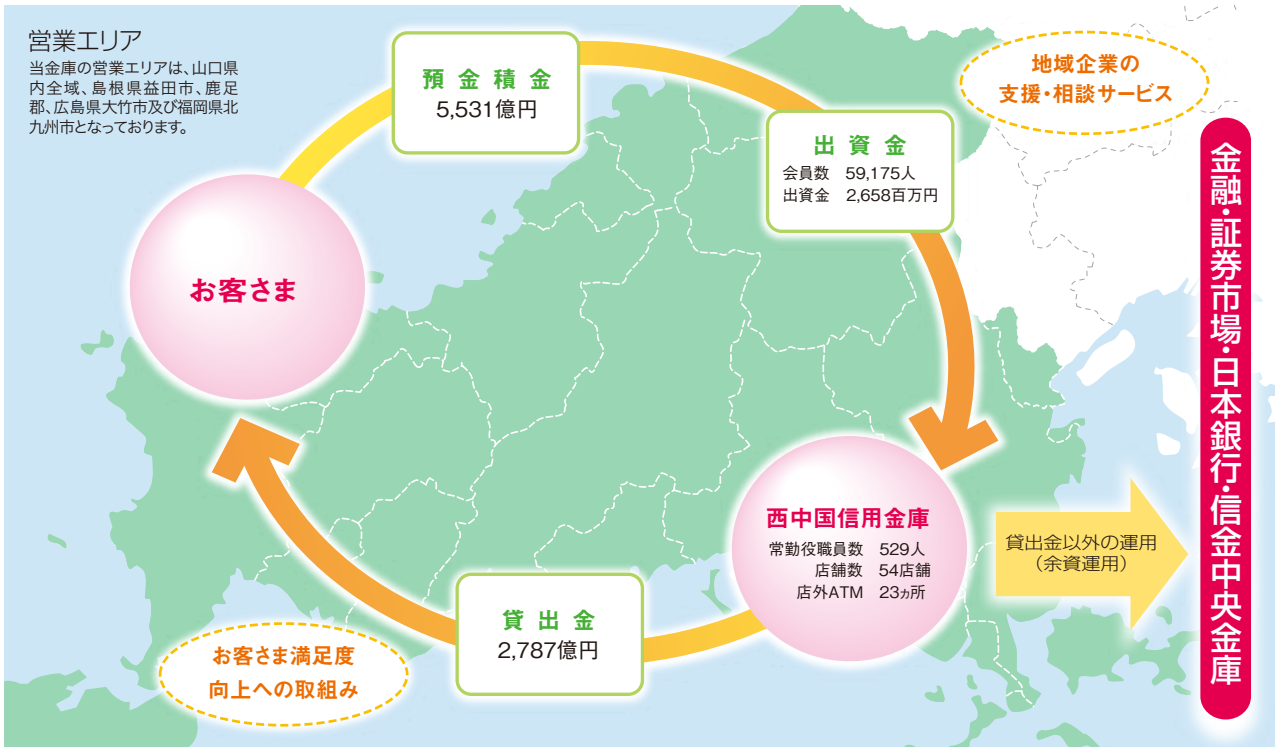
営業エリア
当金庫の営業エリアは、山口県内全域、島根県益田市、鹿足郡、広島県大竹市及び福岡県北九州市となっております。

預金積金
5,531億円

地域企業の
支援・相談サービス

出資金
会員数　59,175人
出資金　2,658百万円

お客さま

金融・証券市場・日本銀行・信金中央金庫

西中国信用金庫
常勤役職員数　529人
店舗数　54店舗
店外ATM　23ヵ所

貸出金以外の運用
（余資運用）

貸出金
2,787億円

お客さま満足度
向上への取組み